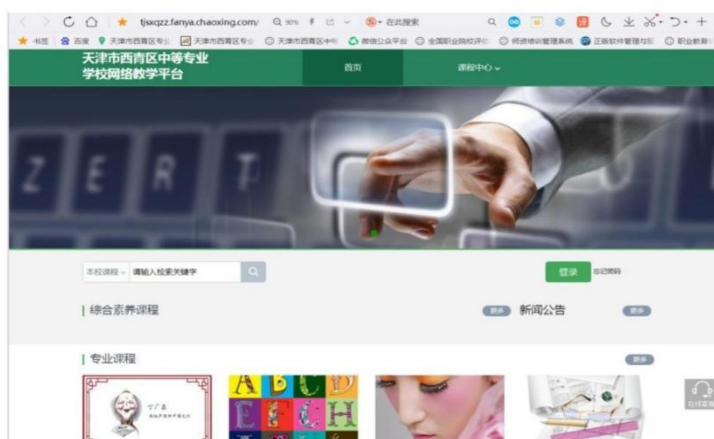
tjxqzz.fanya.chaoxing.com/ 90% 在此搜索

书签 百度 天津市西青区专业 天津市西青区专业 天津市西青区中职 微信公众平台 全国职业院校评估 师资培训管理系统 正版软件管理与服务 职业教育

天津市西青区中等专业学校网络教学平台

首页

课程中心

Z E R T

本校课程 请输入搜索关键字

登录 忘记密码

| 综合素养课程

更多

新闻公告

更多

| 专业课程

更多

A B C D E F G H